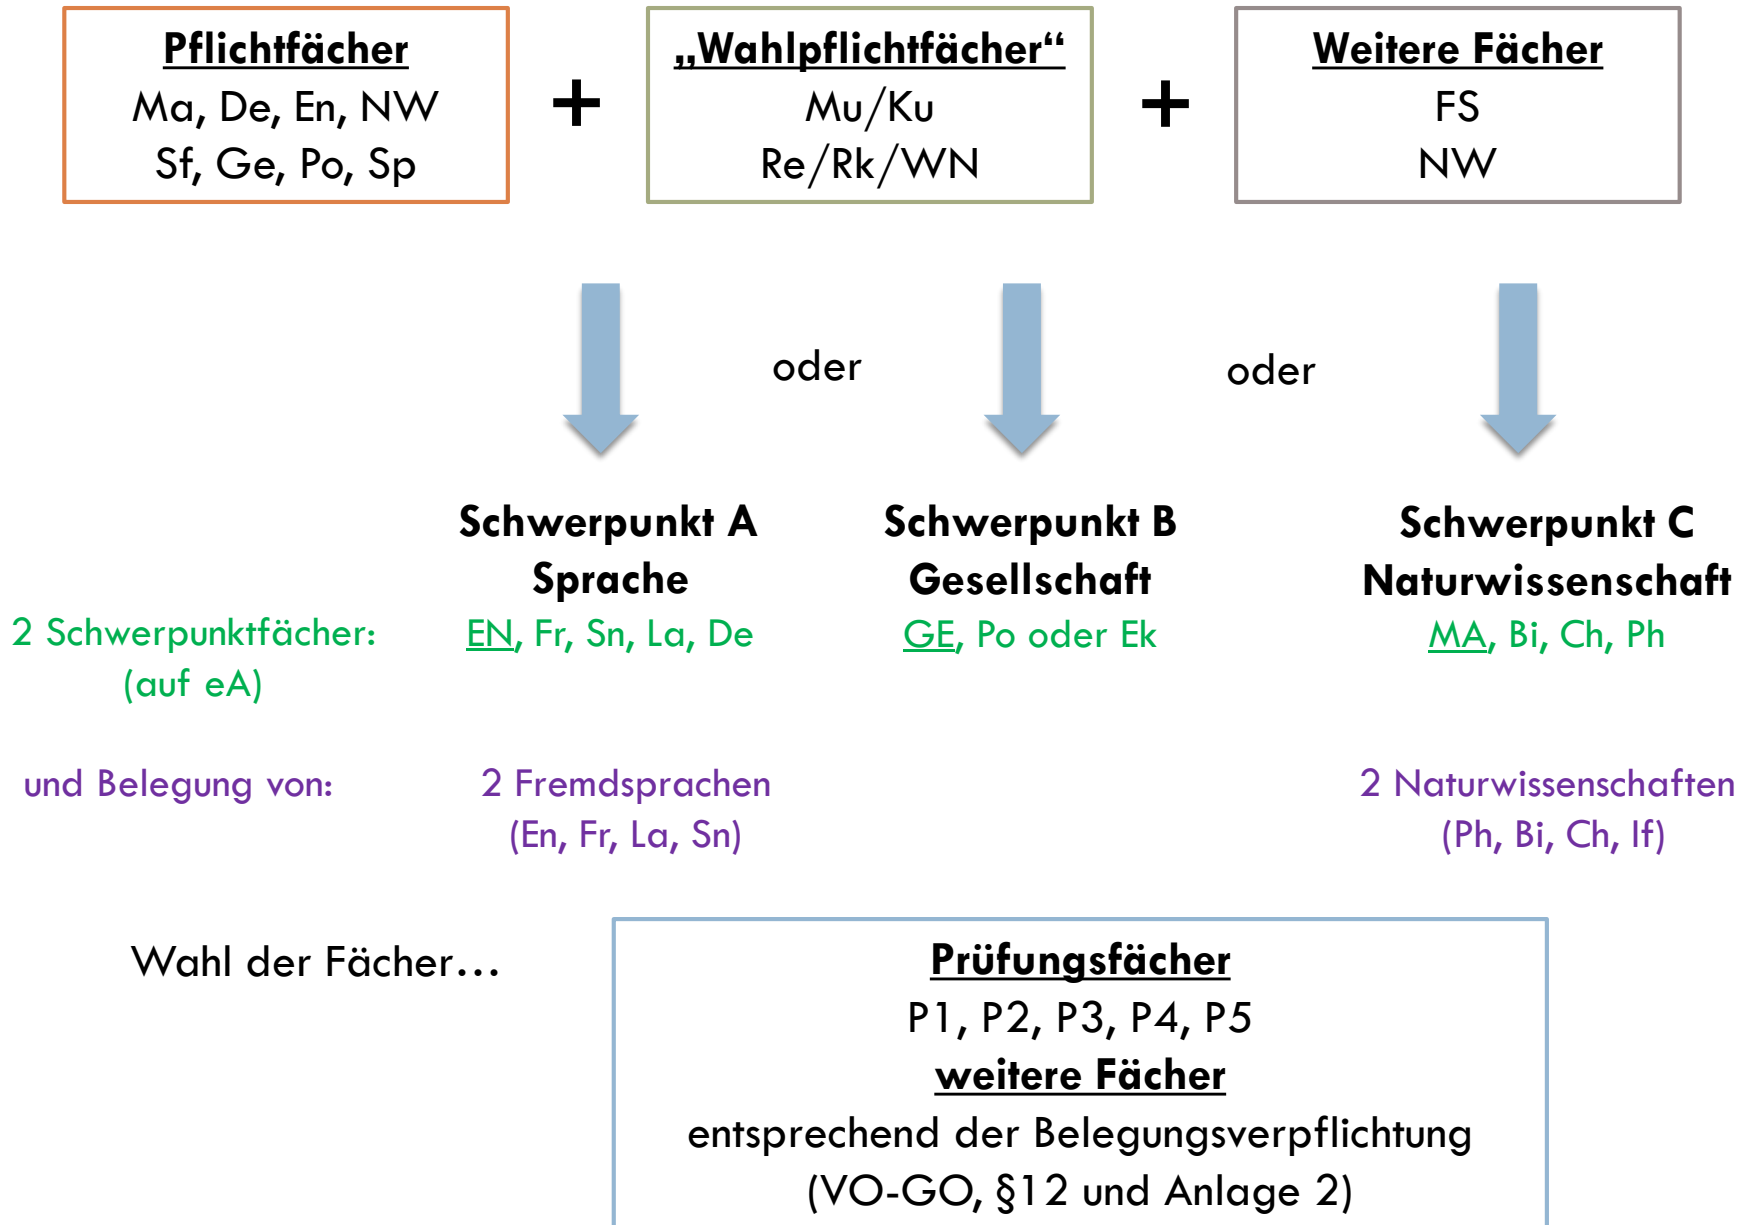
Pflichtfächer
Ma, De, En, NW
Sf, Ge, Po, Sp

+

„Wahlpflichtfächer“
Mu/Ku
Re/Rk/WN

+

Weitere Fächer
FS
NW

oder

oder

Schwerpunkt A
Sprache

Schwerpunkt B
Gesellschaft

Schwerpunkt C
Naturwissenschaft

2 Schwerpunktfächer: (auf eA)

EN, Fr, Sn, La, De

GE, Po oder Ek

MA, Bi, Ch, Ph

und Belegung von:

2 Fremdsprachen (En, Fr, La, Sn)

2 Naturwissenschaften (Ph, Bi, Ch, If)

Wahl der Fächer…

Prüfungsfächer
P1, P2, P3, P4, P5
weitere Fächer
entsprechend der Belegungsverpflichtung
(VO-GO, §12 und Anlage 2)